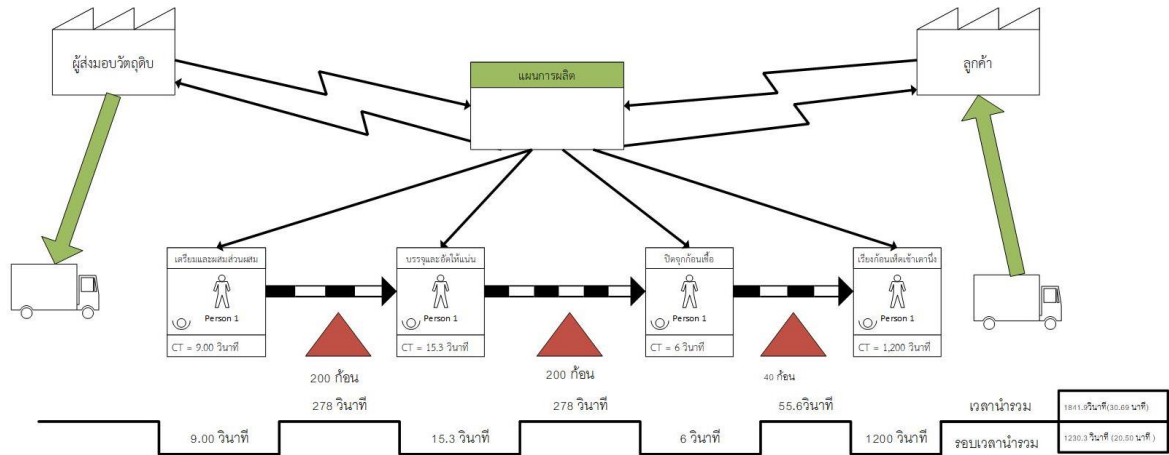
ผู้ส่งมอบวัตถุดิบ

แผนการผลิต

ลูกค้า

เตรียมและผสมส่วนผสม

Person 1

CT = 9.00 วินาที

บรรจุและอัดให้แน่น

Person 1

CT = 15.3 วินาที

ปิดจุกก้อนเชื้อ

Person 1

CT = 6 วินาที

เรียงก้อนเห็ดเข้าเตานึ่ง

Person 1

CT = 1,200 วินาที

200 ก้อน

200 ก้อน

40 ก้อน

278 วินาที

278 วินาที

55.6วินาที

เวลานำรวม

1811.9วินาที(30.09 นาที)

9.00 วินาที

15.3 วินาที

6 วินาที

1200 วินาที

รอบเวลานำรวม

1230.3 วินาที (20.50 นาที )